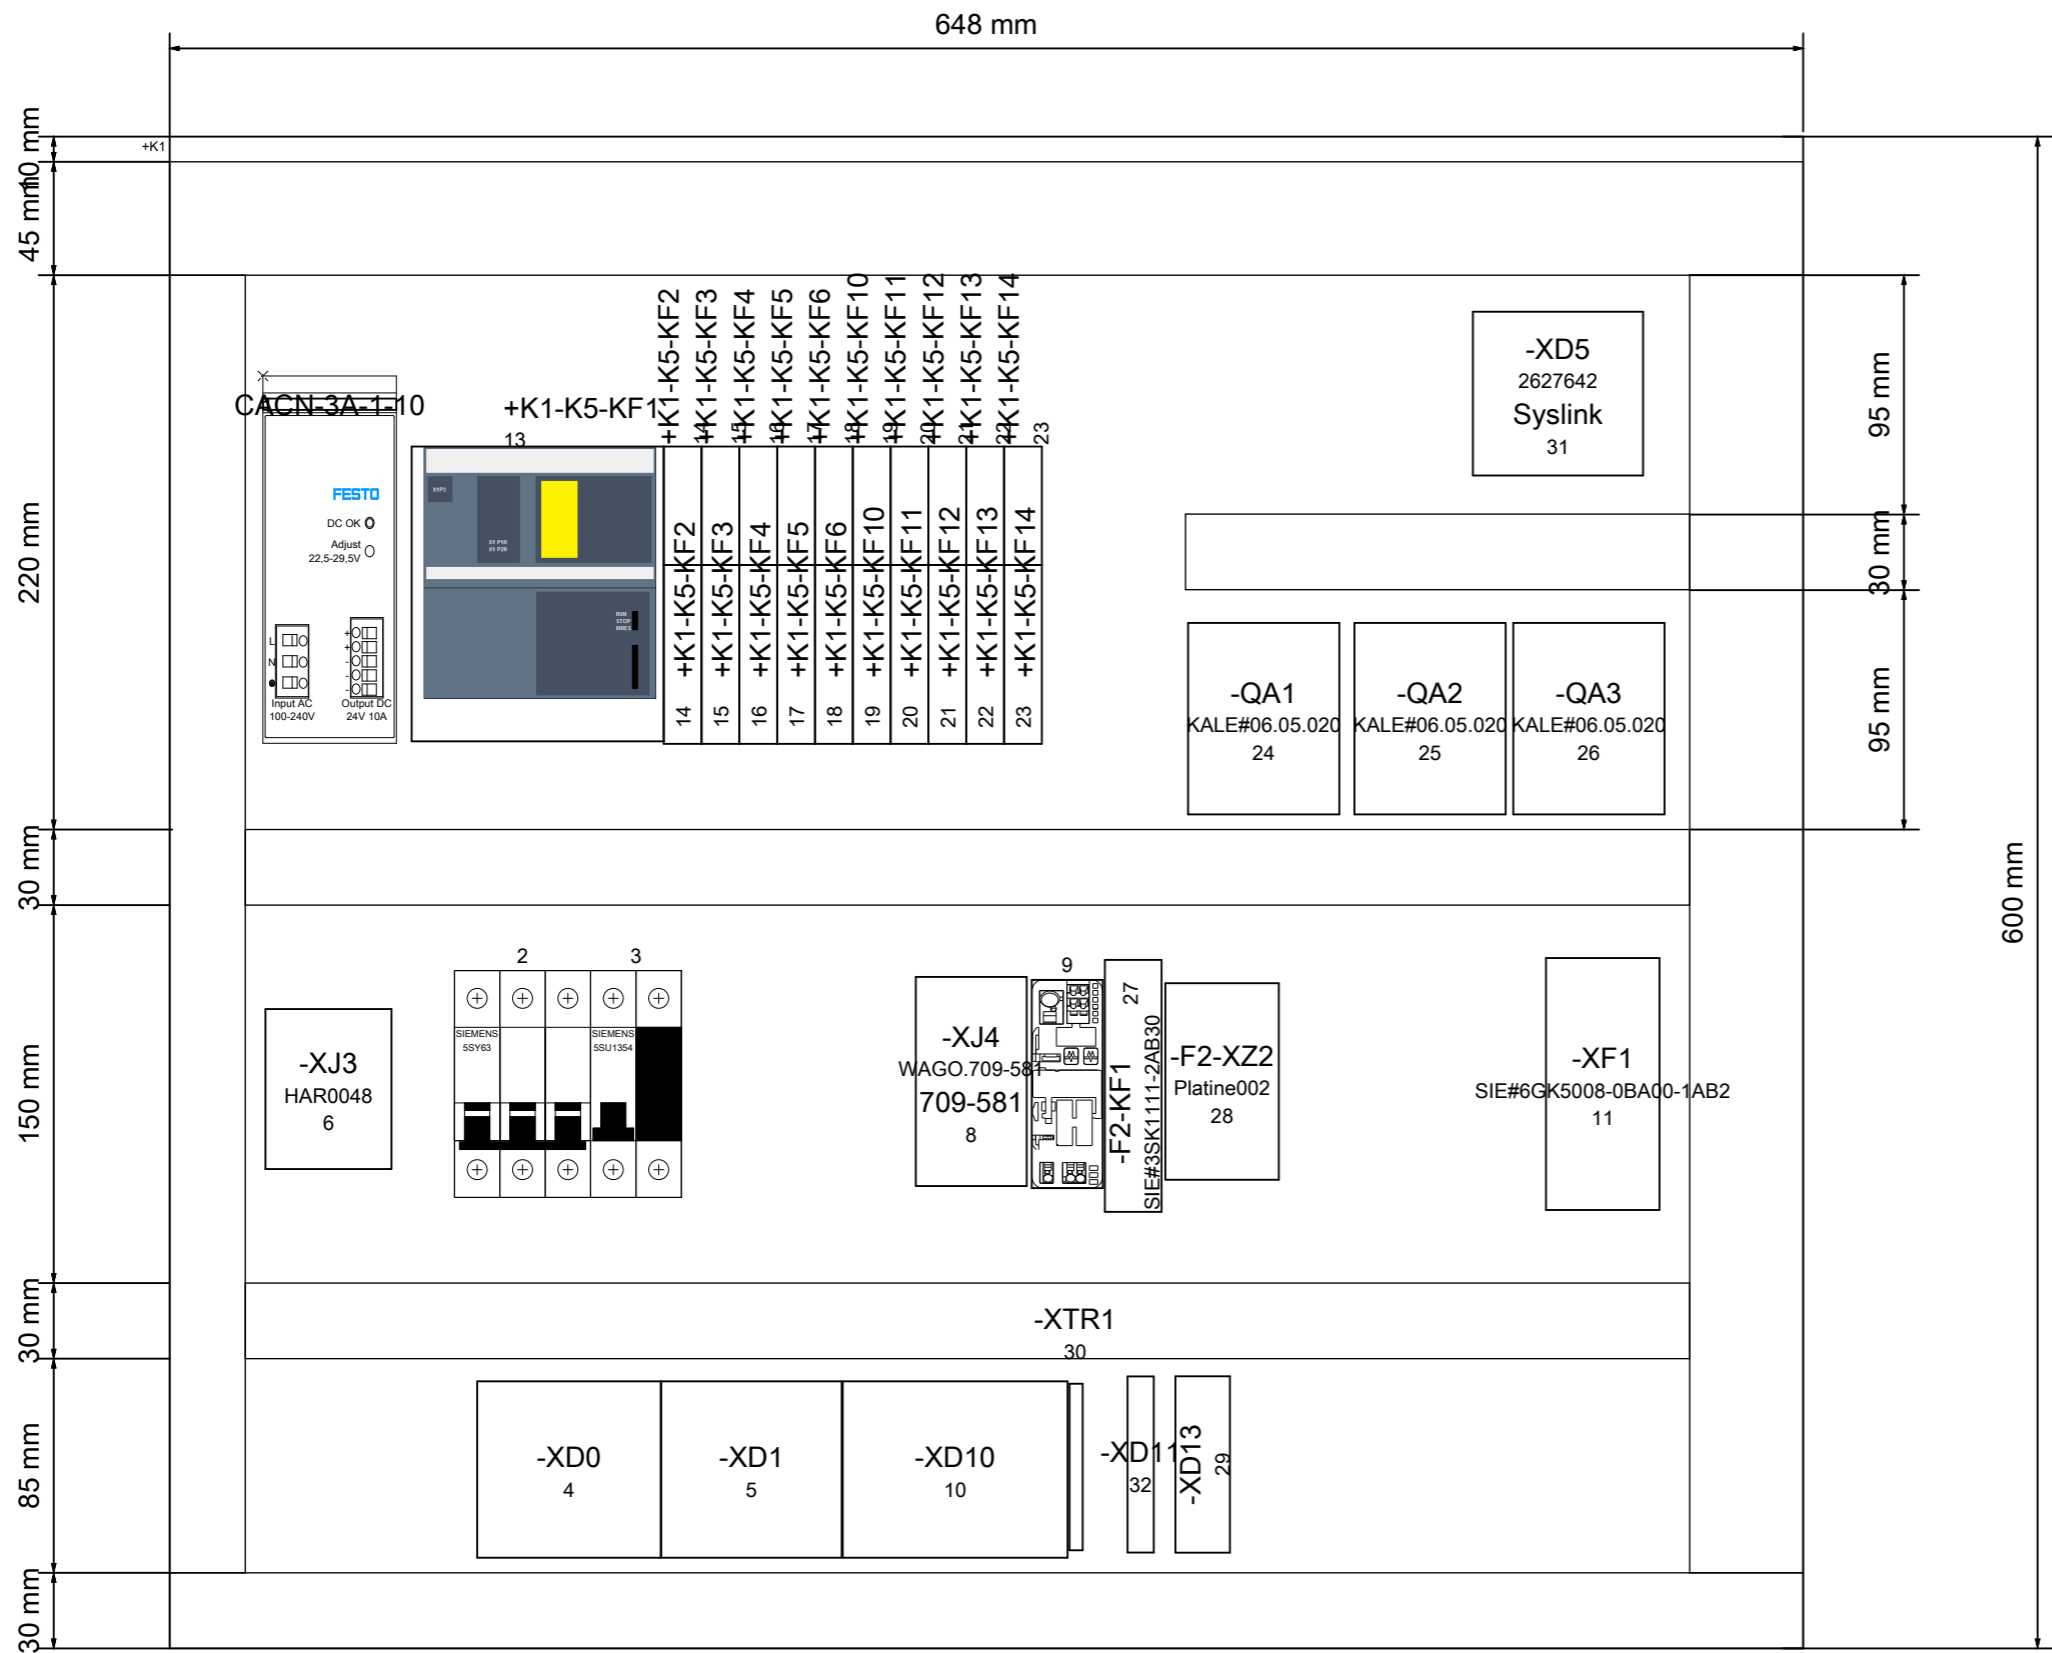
648 mm

10 mm
45 mm
220 mm
30 mm
150 mm
30 mm
85 mm
30 mm

+K1

CACN-3A-1-10

FESTO
DC OK
Adjust
22,5-29,5V
L
N
Input AC
100-240V
Output DC
24V 10A

+K1-K5-KF1
13

+K1-K5-KF2 14
+K1-K5-KF3 15
+K1-K5-KF4 16
+K1-K5-KF5 17
+K1-K5-KF6 18
+K1-K5-KF10 19
+K1-K5-KF11 20
+K1-K5-KF12 21
+K1-K5-KF13 22
+K1-K5-KF14 23

+K1-K5-KF2
+K1-K5-KF3
+K1-K5-KF4
+K1-K5-KF5
+K1-K5-KF6
+K1-K5-KF10
+K1-K5-KF11
+K1-K5-KF12
+K1-K5-KF13
+K1-K5-KF14
14
15
16
17
18
19
20
21
22
23

-XD5
2627642
Syslink
31

95 mm
30 mm
95 mm
600 mm

-QA1
KALE#06.05.020
24

-QA2
KALE#06.05.020
25

-QA3
KALE#06.05.020
26

-XJ3
HAR0048
6

2
3
SIEMENS
5SY63
SIEMENS
5SU1354

-XJ4
WAGO.709-581
709-581
8

9
27
-F2-KF1
SIE#3SK1111-2AB30

-F2-XZ2
Platine002
28

-XF1
SIE#6GK5008-0BA00-1AB2
11

-XTR1
30

-XD0
4

-XD1
5

-XD10
10

-XD11
32

-XD13
29